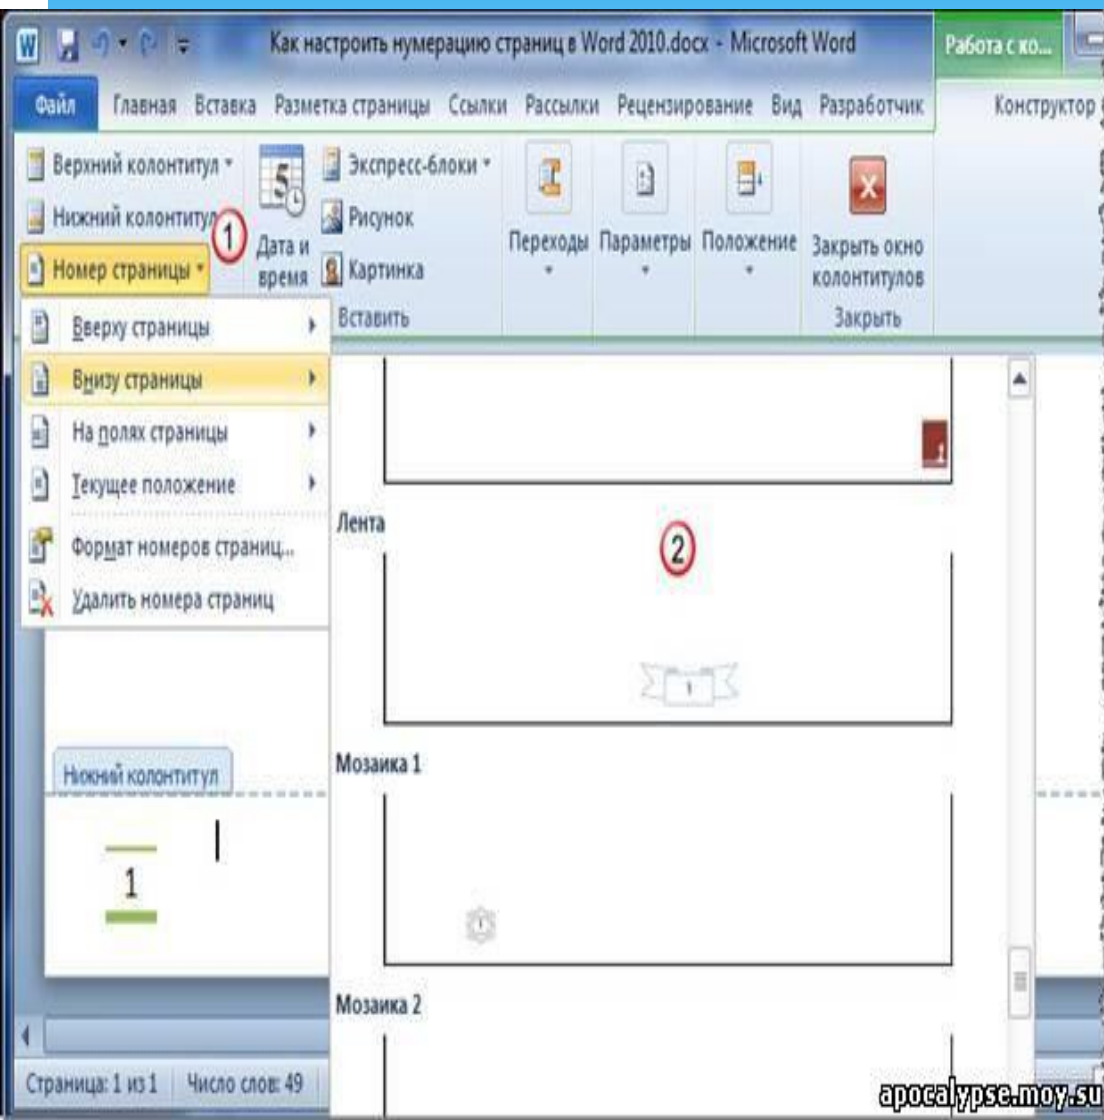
Как настроить нумерацию страниц в Word 2010.docx - Microsoft Word

Работа с ко...

Файл Главная Вставка Разметка страницы Ссылки Рассылки Рецензирование Вид Разработчик Конструктор

Верхний колонтитул
Нижний колонтитул
Номер страницы
Дата и время
Экспресс-блоки
Рисунок
Картинка
Вставить
Переходы
Параметры
Положение
Закрыть окно колонтитулов
Закрыть

1

Вверху страницы
Внизу страницы
На полях страницы
Текущее положение
Формат номеров страниц...
Удалить номера страниц

Лента

2

1

Мозаика 1

Мозаика 2

Нижний колонтитул

1

Страница: 1 из 1 Число слов: 49

apocalypse.moy.su